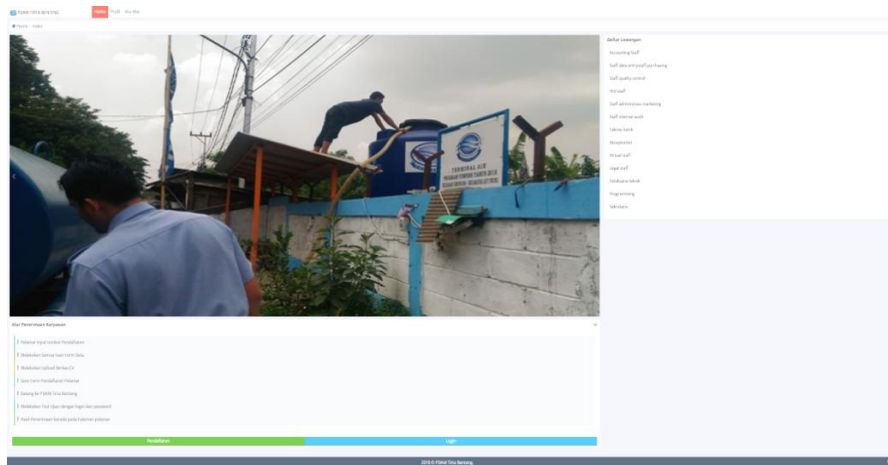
PDAM Tirta Bening

Home Profil Kontak

Home / Index

TERMINAL AIR

Alur Penerimaan Karyawan

Pelamar wajib melalui Pendaftaran

Melakukan Semua Isian Form Data

Melakukan Upload Berkas CV

Save Form Pendaftaran Pelamar

Datang ke PDAM Tirta Bening

Melakukan Test ujian dengan login dan password

Hasil Penerimaan berada pada halaman pelamar

Pendaftaran

Login

Daftar Lowongan

Accounting Staff

Staff data entry/staff purchasing

Staff quality control

Hrd staff

Staff administrasi marketing

Staff internal audit

Admin bank

Receptionist

Virtual staff

Legal staff

Drafsman teknik

Programming

Sekretaris

2018 © PDAM Tirta Bening